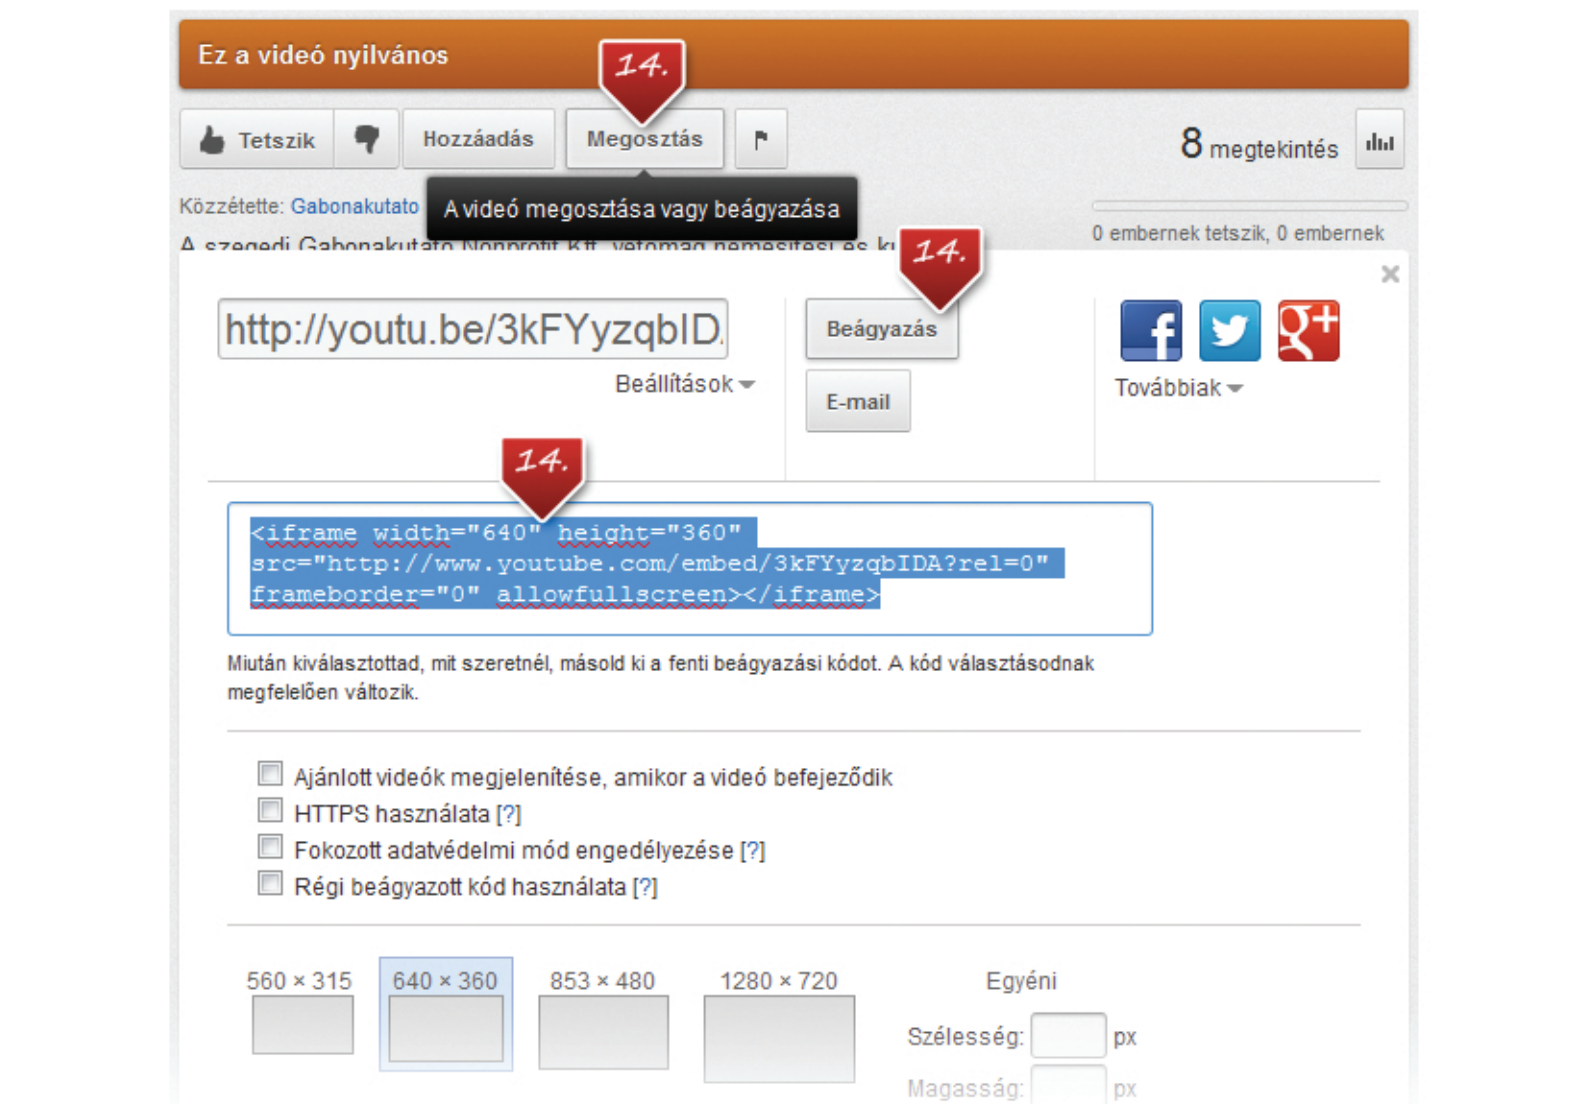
Ez a videó nyilvános

14.

Tetszik

Hozzáadás

Megosztás

8 megtekintés

Közzétette: Gabonakutato

A videó megosztása vagy beágyazása

A szegedi Gabonakutató Nonprofit Kft. vetőmag nemesítési és k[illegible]

14.

0 embernek tetszik, 0 embernek

×

http://youtu.be/3kFYyzqbID

Beágyazás

Beállítások

E-mail

Továbbiak

14.

<iframe width="640" height="360" src="http://www.youtube.com/embed/3kFYyzqbIDA?rel=0" frameborder="0" allowfullscreen></iframe>

Miután kiválasztottad, mit szeretnél, másold ki a fenti beágyazási kódot. A kód választásodnak megfelelően változik.

Ajánlott videók megjelenítése, amikor a videó befejeződik

HTTPS használata [?]

Fokozott adatvédelmi mód engedélyezése [?]

Régi beágyazott kód használata [?]

560 × 315

640 × 360

853 × 480

1280 × 720

Egyéni

Szélesség: px

Magasság: px